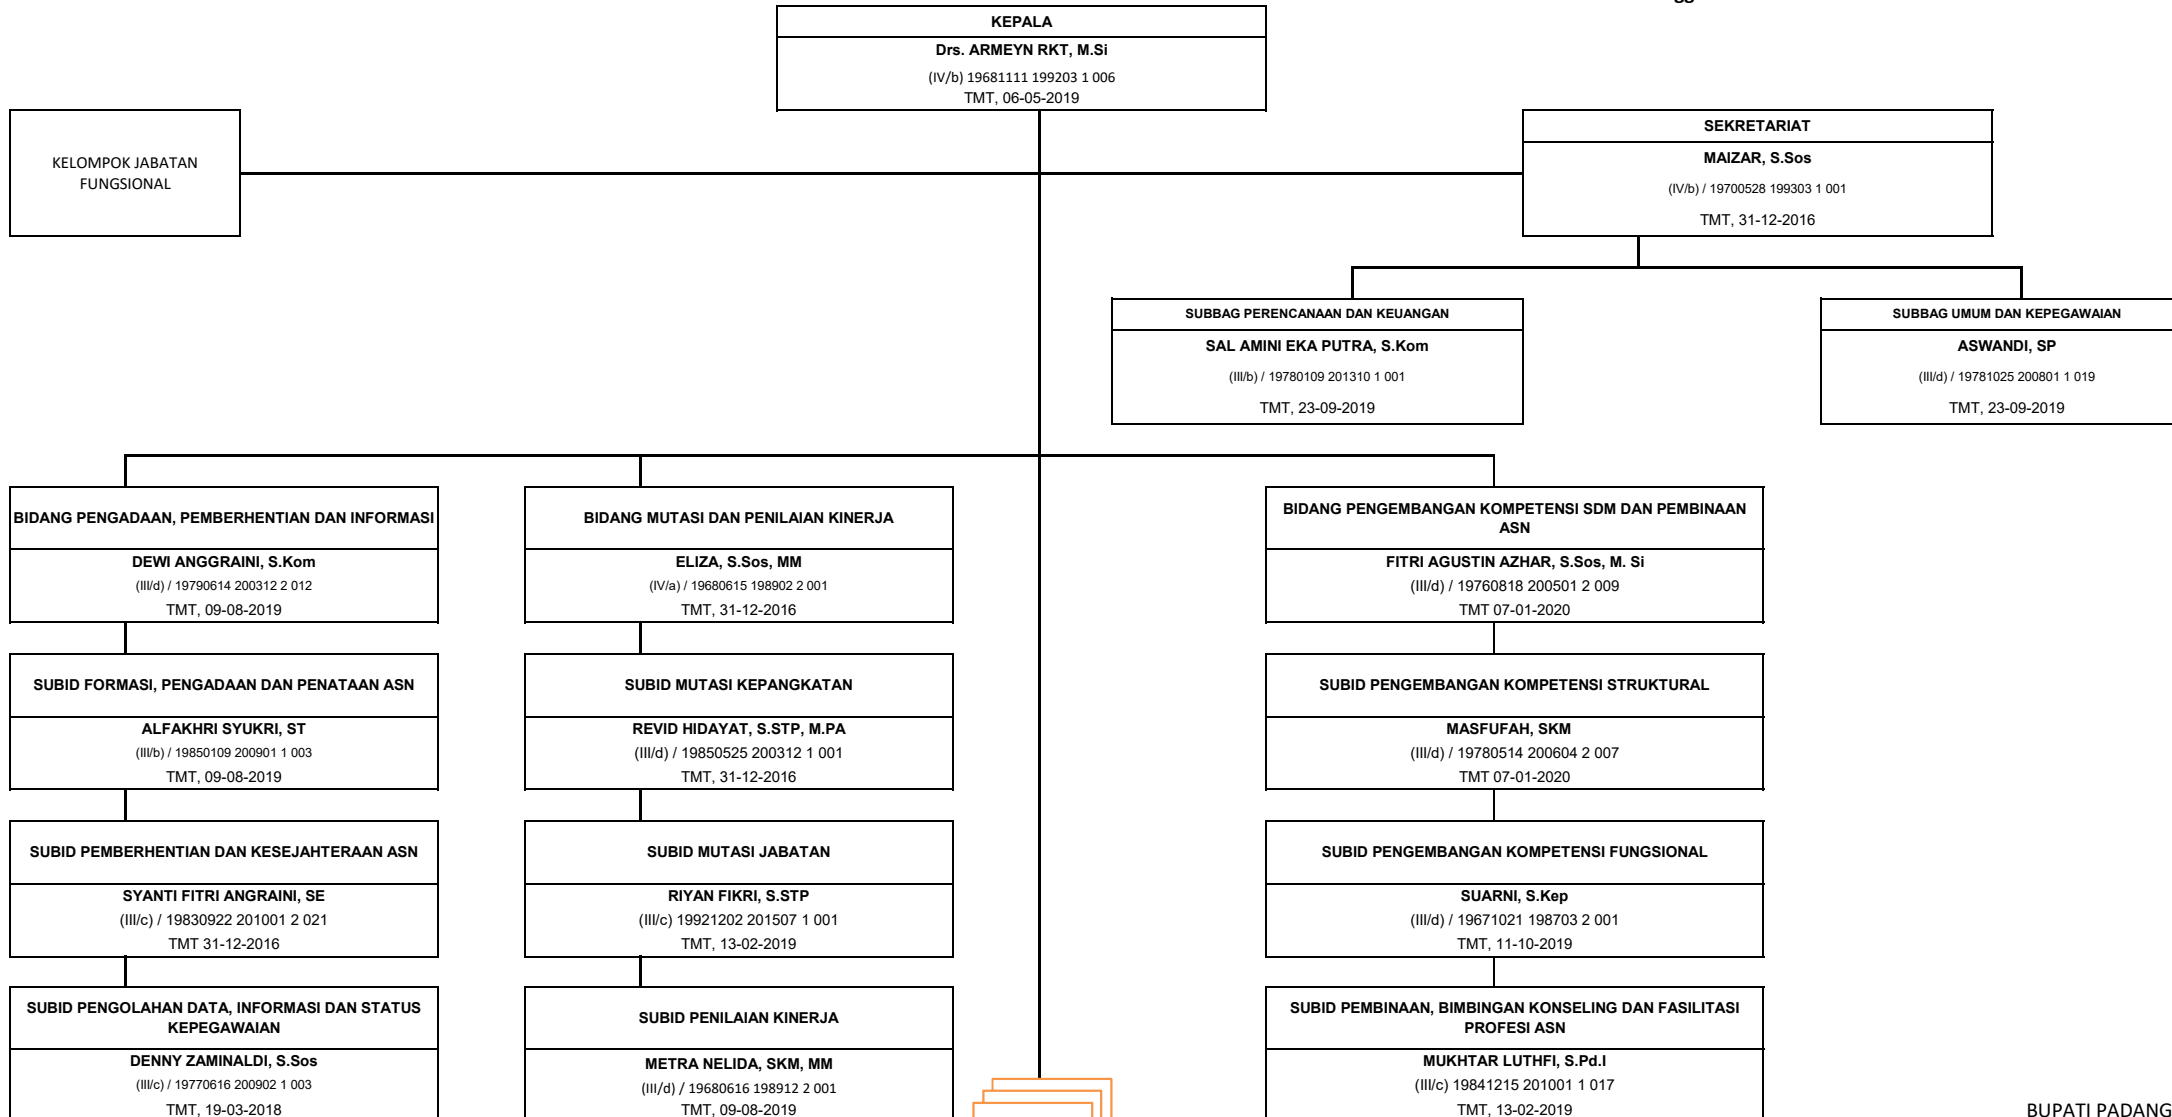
KEPALA
Drs. ARMEYN RKT, M.Si
(IV/b) 19681111 199203 1 006
TMT, 06-05-2019

KELOMPOK JABATAN FUNGSIONAL

SEKRETARIAT
MAIZAR, S.Sos
(IV/b) / 19700528 199303 1 001
TMT, 31-12-2016

SUBBAG PERENCANAAN DAN KEUANGAN
SAL AMINI EKA PUTRA, S.Kom
(III/b) / 19780109 201310 1 001
TMT, 23-09-2019

SUBBAG UMUM DAN KEPEGAWAIAN
ASWANDI, SP
(III/d) / 19781025 200801 1 019
TMT, 23-09-2019

BIDANG PENGADAAN, PEMBERHENTIAN DAN INFORMASI
DEWI ANGGRAINI, S.Kom
(III/d) / 19790614 200312 2 012
TMT, 09-08-2019

SUBID FORMASI, PENGADAAN DAN PENATAAN ASN
ALFAKHRI SYUKRI, ST
(III/b) / 19850109 200901 1 003
TMT, 09-08-2019

SUBID PEMBERHENTIAN DAN KESEJAHTERAAN ASN
SYANTI FITRI ANGRAINI, SE
(III/c) / 19830922 201001 2 021
TMT 31-12-2016

SUBID PENGOLAHAN DATA, INFORMASI DAN STATUS KEPEGAWAIAN
DENNY ZAMINALDI, S.Sos
(III/c) / 19770616 200902 1 003
TMT, 19-03-2018

BIDANG MUTASI DAN PENILAIAN KINERJA
ELIZA, S.Sos, MM
(IV/a) / 19680615 198902 2 001
TMT, 31-12-2016

SUBID MUTASI KEPANGKATAN
REVID HIDAYAT, S.STP, M.PA
(III/d) / 19850525 200312 1 001
TMT, 31-12-2016

SUBID MUTASI JABATAN
RIYAN FIKRI, S.STP
(III/c) 19921202 201507 1 001
TMT, 13-02-2019

SUBID PENILAIAN KINERJA
METRA NELIDA, SKM, MM
(III/d) / 19680616 198912 2 001
TMT, 09-08-2019

BIDANG PENGEMBANGAN KOMPETENSI SDM DAN PEMBINAAN ASN
FITRI AGUSTIN AZHAR, S.Sos, M. Si
(III/d) / 19760818 200501 2 009
TMT 07-01-2020

SUBID PENGEMBANGAN KOMPETENSI STRUKTURAL
MASFUFAH, SKM
(III/d) / 19780514 200604 2 007
TMT 07-01-2020

SUBID PENGEMBANGAN KOMPETENSI FUNGSIONAL
SUARNI, S.Kep
(III/d) / 19671021 198703 2 001
TMT, 11-10-2019

SUBID PEMBINAAN, BIMBINGAN KONSELING DAN FASILITASI PROFESI ASN
MUKHTAR LUTHFI, S.Pd.I
(III/c) 19841215 201001 1 017
TMT, 13-02-2019

BUPATI PADANG